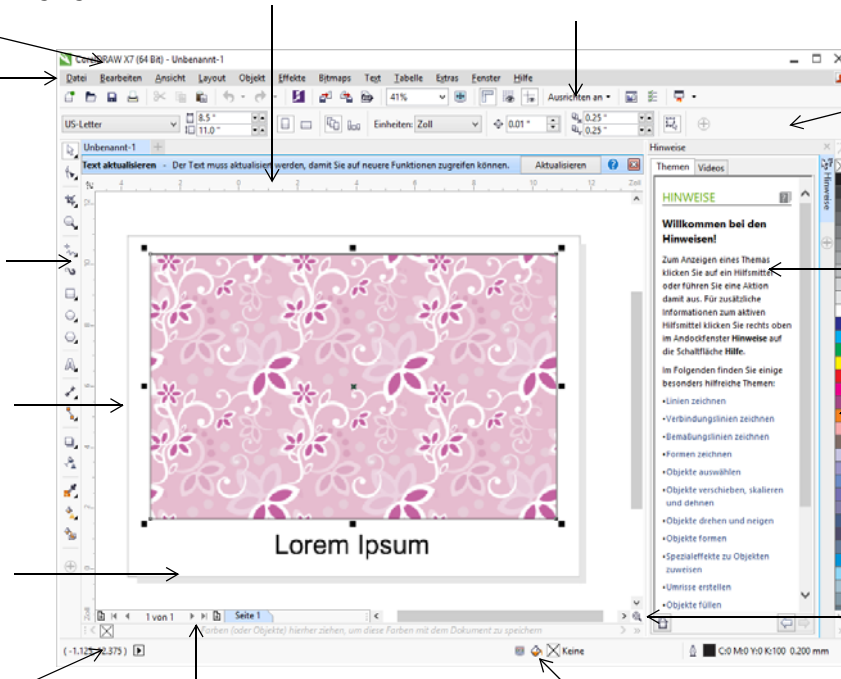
CorelDRAW X7 (64 Bit) - Unbenannt-1

Datei Bearbeiten Ansicht Layout Objekt Effekte Bitmaps Text Tabelle Extras Fenster Hilfe

41%

Ausrichten an

US-Letter 8.5 " 11.0 " Einheiten: Zoll 0.01 " 0.25 " 0.25 "

Unbenannt-1

Text aktualisieren - Der Text muss aktualisiert werden, damit Sie auf neuere Funktionen zugreifen können. Aktualisieren

Zoll

Lorem Ipsum

1 von 1 Seite 1

Farben (oder Objekte) hierher ziehen, um diese Farben mit dem Dokument zu speichern

( -1.12 , 2.375 )

Keine

C:0 M:0 Y:0 K:100 0.200 mm

Hinweise

Themen Videos

HINWEISE

Willkommen bei den Hinweisen!

Zum Anzeigen eines Themas klicken Sie auf ein Hilfsmittel oder führen Sie eine Aktion damit aus. Für zusätzliche Informationen zum aktiven Hilfsmittel klicken Sie rechts oben im Andockfenster **Hinweise** auf die Schaltfläche **Hilfe**.

Im Folgenden finden Sie einige besonders hilfreiche Themen:

•Linien zeichnen
•Verbindungslinien zeichnen
•Bemaßungslinien zeichnen
•Formen zeichnen
•Objekte auswählen
•Objekte verschieben, skalieren und dehnen
•Objekte drehen und neigen
•Objekte formen
•Spezialeffekte zu Objekten zuweisen
•Umrisse erstellen
•Objekte füllen

Hinweise